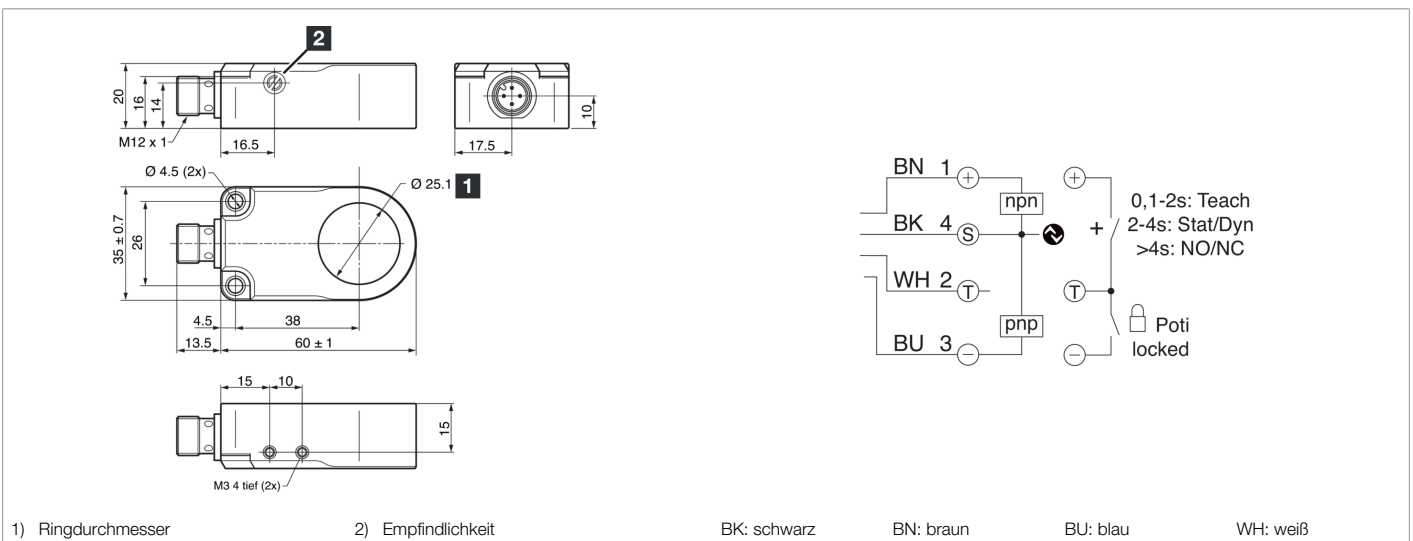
2

20
16
14
M12 x 1
16.5
10
17.5
Ø 4.5 (2x)
Ø 25.1 1
35 ± 0.7
26
4.5
38
13.5
60 ± 1
15
10
15
M3 4 tief (2x)

BN 1
npn
BK 4
S
WH 2
T
pnp
BU 3
+
0,1-2s: Teach
2-4s: Stat/Dyn
>4s: NO/NC
T
Poti
locked

1) Ringdurchmesser
2) Empfindlichkeit

BK: schwarz BN: braun BU: blau WH: weiß